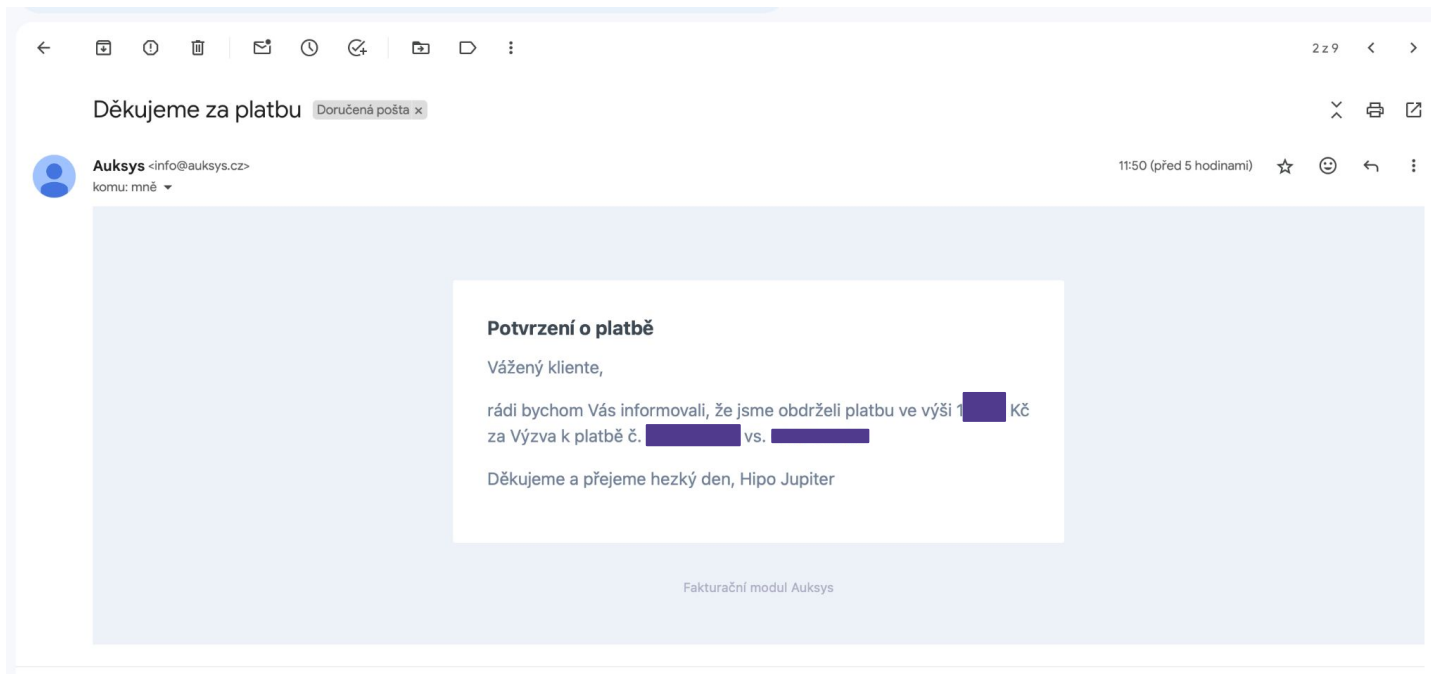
2 z 9

Děkujeme za platbu Doručená pošta ×

Auksys <info@auksys.cz>
komu: mně

11:50 (před 5 hodinami)

Potvrzení o platbě

Vážený kliente,

rádi bychom Vás informovali, že jsme obdrželi platbu ve výši 1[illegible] Kč za Výzva k platbě č. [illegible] vs. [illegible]

Děkujeme a přejeme hezký den, Hipo Jupiter

Fakturační modul Auksys